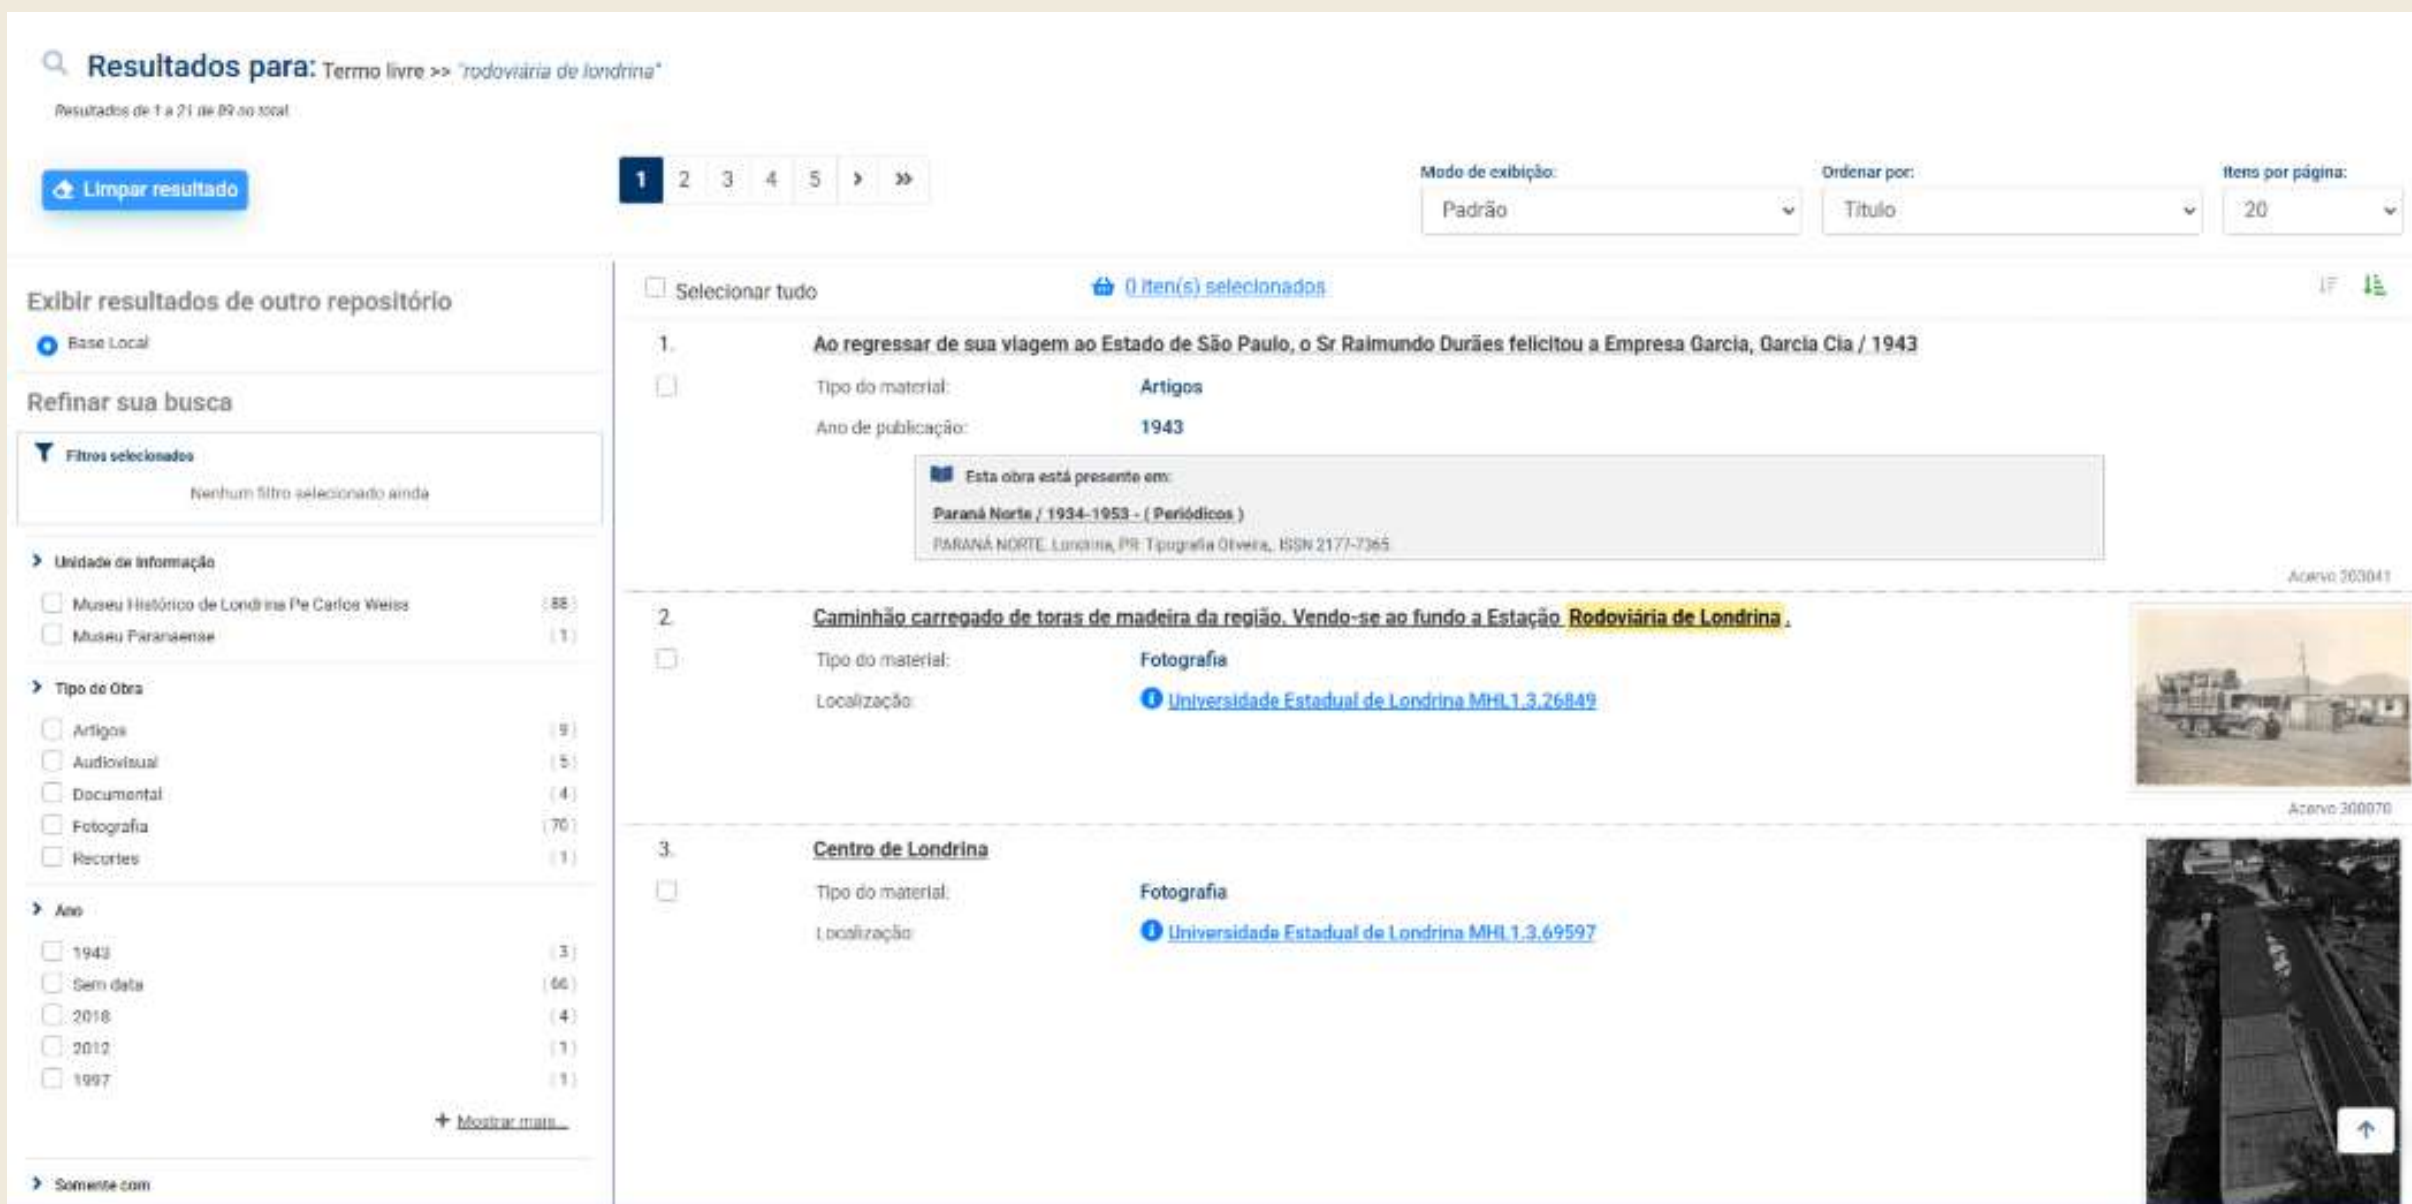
Resultados para: Termo livre >> "rodoviária de londrina"

Resultados de 1 a 21 de 89 no total

Limpar resultado

1 2 3 4 5 › »

Modo de exibição: Padrão

Ordenar por: Título

Itens por página: 20

Exibir resultados de outro repositório

Base Local

Refinar sua busca

Filtros selecionados

Nenhum filtro selecionado ainda

Unidade de informação

Museu Histórico de Londrina Pe Carlos Weiss (88)
Museu Paranaense (1)

Tipo de Obra

Artigos (9)
Audiovisual (5)
Documental (4)
Fotografia (70)
Recortes (1)

Ano

1943 (3)
Sem data (66)
2018 (4)
2012 (1)
1997 (1)

+ Mostrar mais...

Somente com

Selecionar tudo

0 item(s) selecionados

1. Ao regressar de sua viagem ao Estado de São Paulo, o Sr Raimundo Durães felicitou a Empresa Garcia, Garcia Cia / 1943

Tipo do material: Artigos
Ano de publicação: 1943

Esta obra está presente em:
Paraná Norte / 1934-1953 - ( Periódicos )
PARANÁ NORTE. Londrina, PR: Tipografia Oliveira, ISSN 2177-7365

Acervo 203041

2. Caminhão carregado de toras de madeira da região. Vendo-se ao fundo a Estação Rodoviária de Londrina .

Tipo do material: Fotografia
Localização: Universidade Estadual de Londrina MHL1.3.26849

Acervo 300070

3. Centro de Londrina

Tipo do material: Fotografia
Localização: Universidade Estadual de Londrina MHL1.3.69597